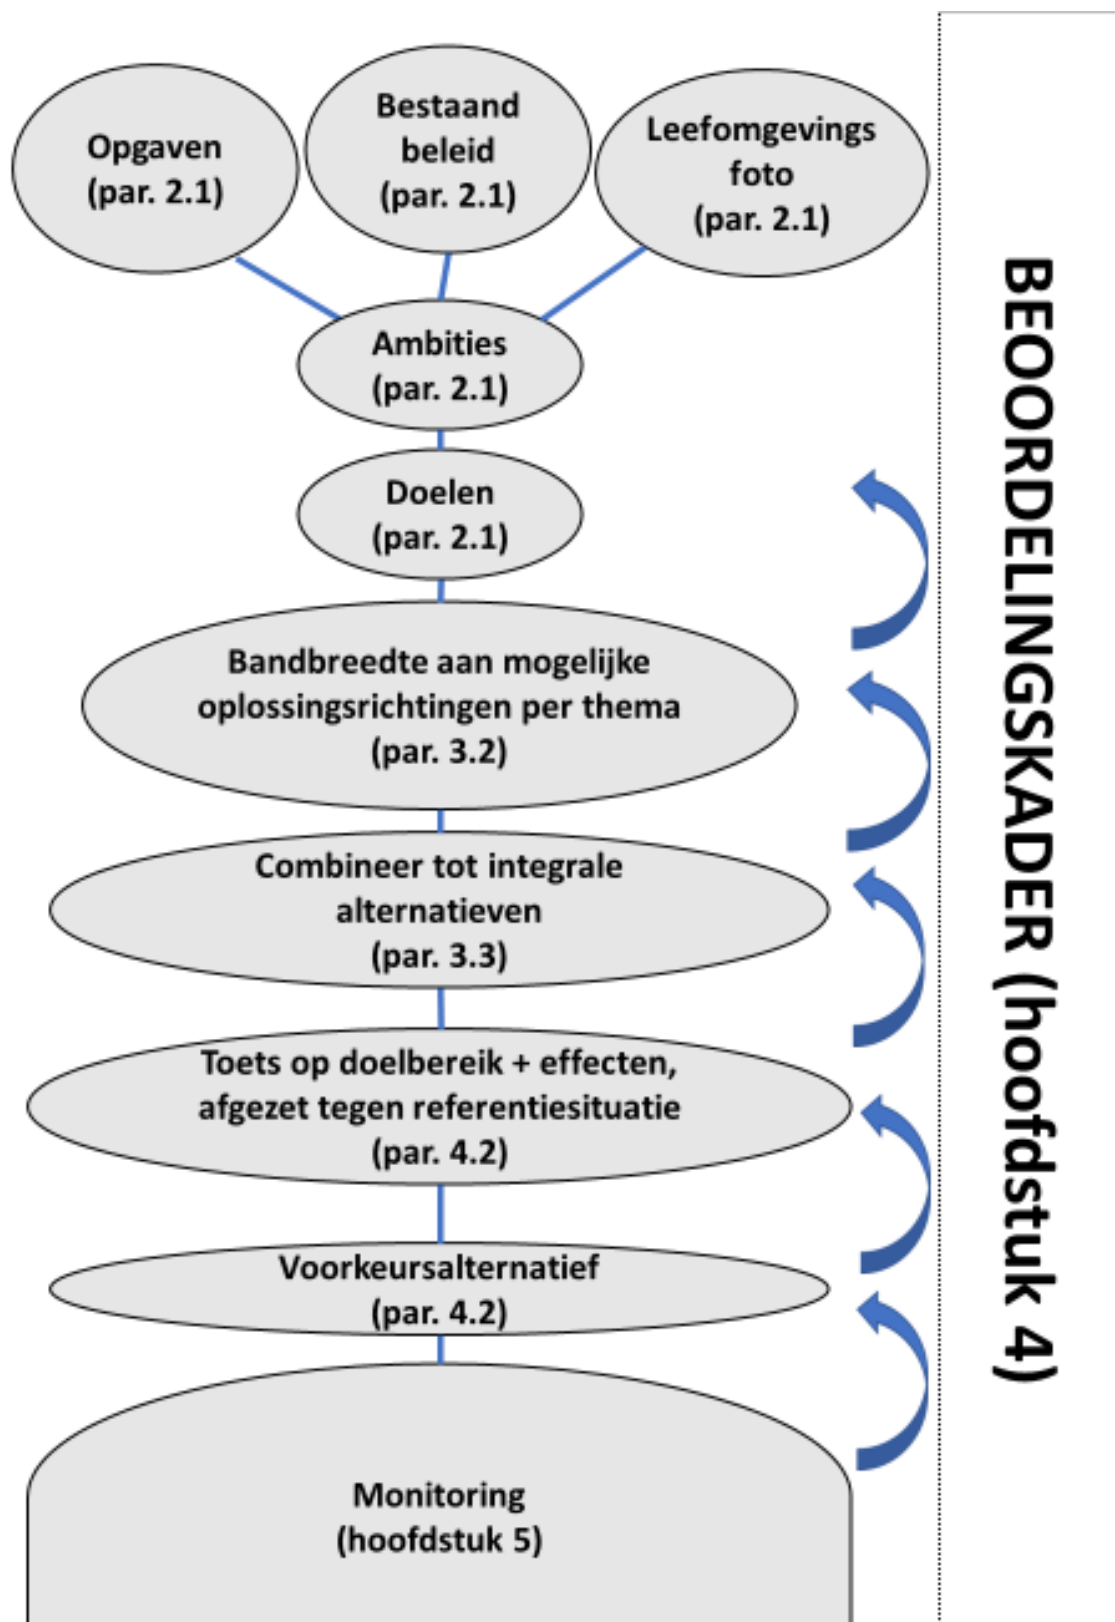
Opgaven
(par. 2.1)

Bestaand
beleid
(par. 2.1)

Leefomgevings
foto
(par. 2.1)

Ambities
(par. 2.1)

Doelen
(par. 2.1)

Bandbreedte aan mogelijke oplossingsrichtingen per thema
(par. 3.2)

Combineer tot integrale alternatieven
(par. 3.3)

Toets op doelbereik + effecten, afgezet tegen referentiesituatie
(par. 4.2)

Voorkeursalternatief
(par. 4.2)

Monitoring
(hoofdstuk 5)

BEOORDELINGSKADER (hoofdstuk 4)